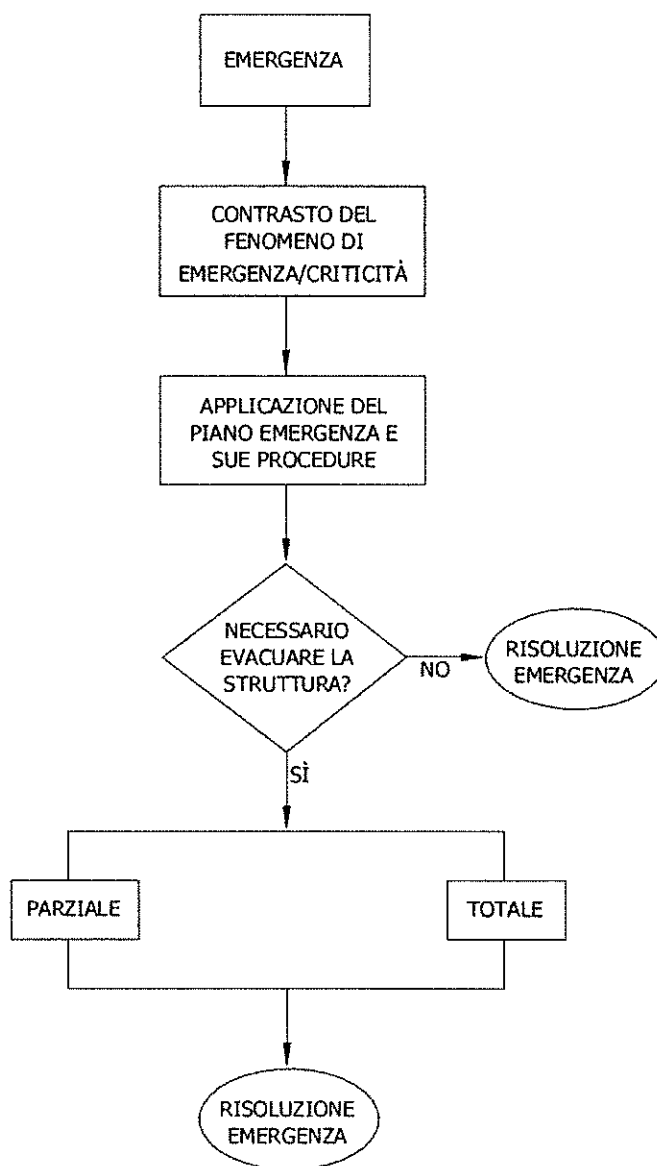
EMERGENZA

CONTRASTO DEL FENOMENO DI EMERGENZA/CRITICITÀ

APPLICAZIONE DEL PIANO EMERGENZA E SUE PROCEDURE

NECESSARIO EVACUARE LA STRUTTURA?

NO

RISOLUZIONE EMERGENZA

SÌ

PARZIALE

TOTALE

RISOLUZIONE EMERGENZA